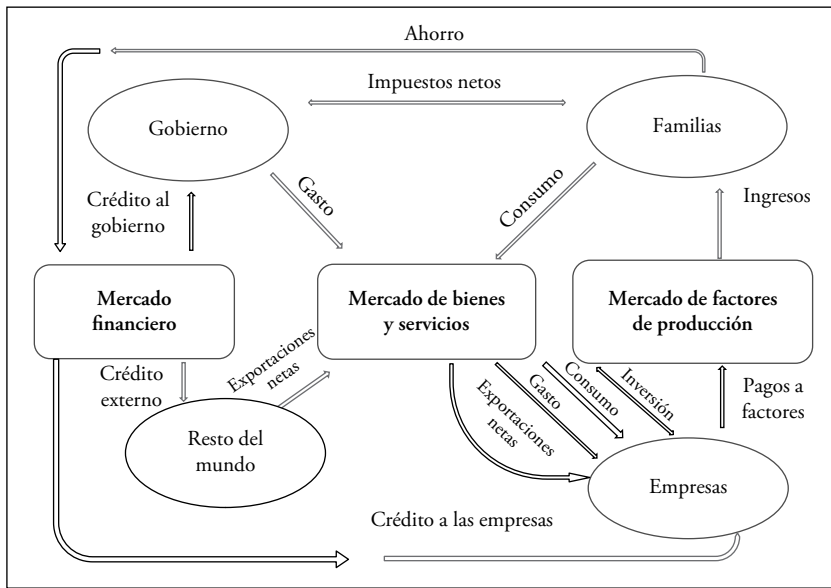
Ahorro

Impuestos netos

Gobierno

Familias

Gasto

Consumo

Crédito al gobierno

Ingresos

Mercado financiero

Mercado de bienes y servicios

Mercado de factores de producción

Exportaciones netas

Crédito externo

Exportaciones netas

Gasto

Consumo

Inversión

Pagos a factores

Resto del mundo

Empresas

Crédito a las empresas